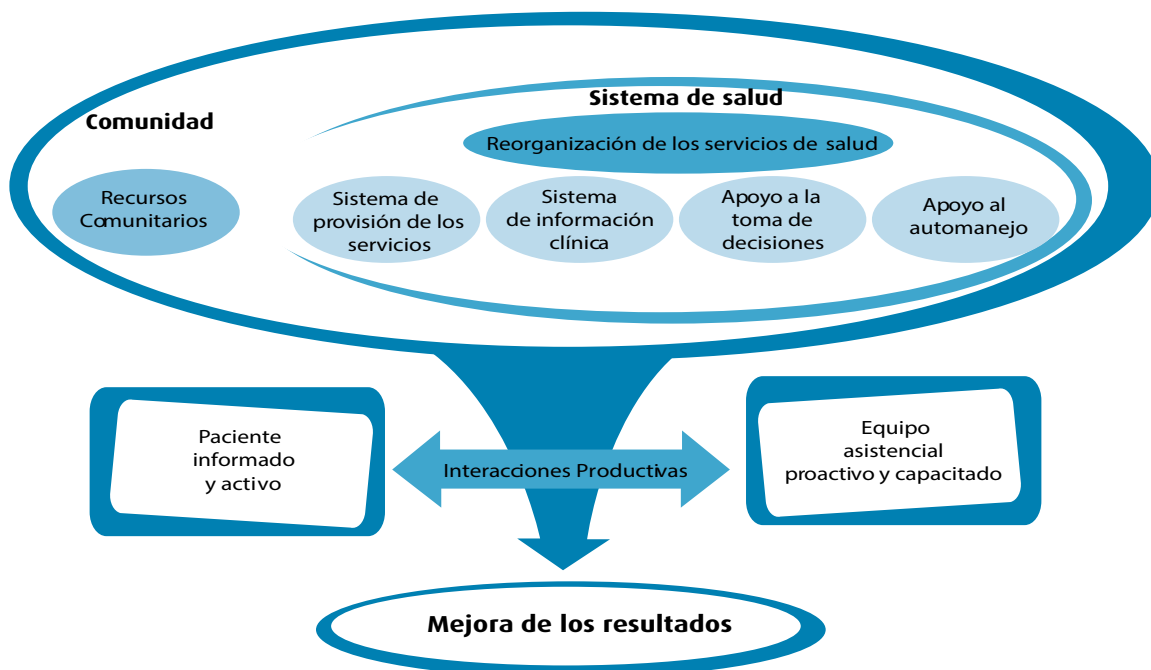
Comunidad

Sistema de salud

Reorganización de los servicios de salud

Recursos Comunitarios

Sistema de provisión de los servicios

Sistema de información clínica

Apoyo a la toma de decisiones

Apoyo al automanejo

Paciente informado y activo

Interacciones Productivas

Equipo asistencial proactivo y capacitado

Mejora de los resultados